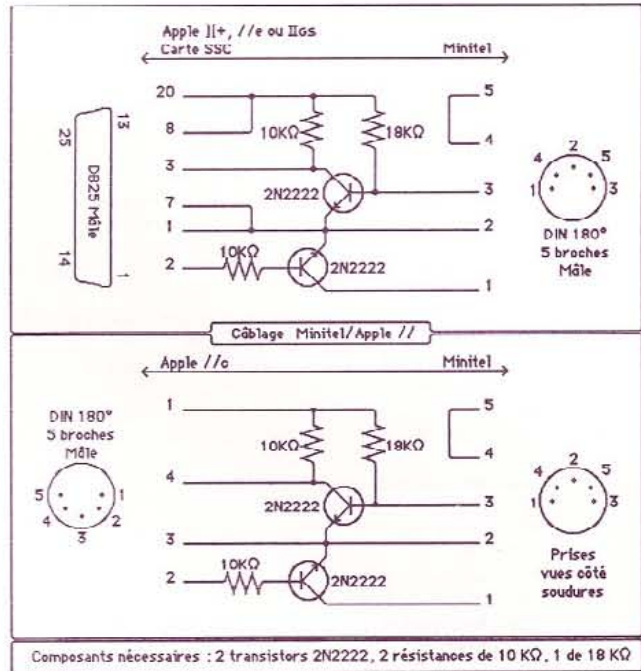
Apple ][+, //e ou IIGS
Carte SSC
Minitel

13
25
DB25 Mâle
14
1

20
8
10KΩ
18KΩ
5
4
3
2N2222
3
7
1
2
2
10KΩ
2N2222
1

4 2 5
1 3
DIN 180°
5 broches
Mâle

Câblage Minitel/Apple //

Apple //c
Minitel

DIN 180°
5 broches
Mâle
5 1
4 2
3

1
10KΩ
18KΩ
5
4
4
2N2222
3
3
2
2
10KΩ
2N2222
1

4 2 5
1 3
Prises
vues côté
soudures

Composants nécessaires : 2 transistors 2N2222, 2 résistances de 10 KΩ, 1 de 18 KΩ